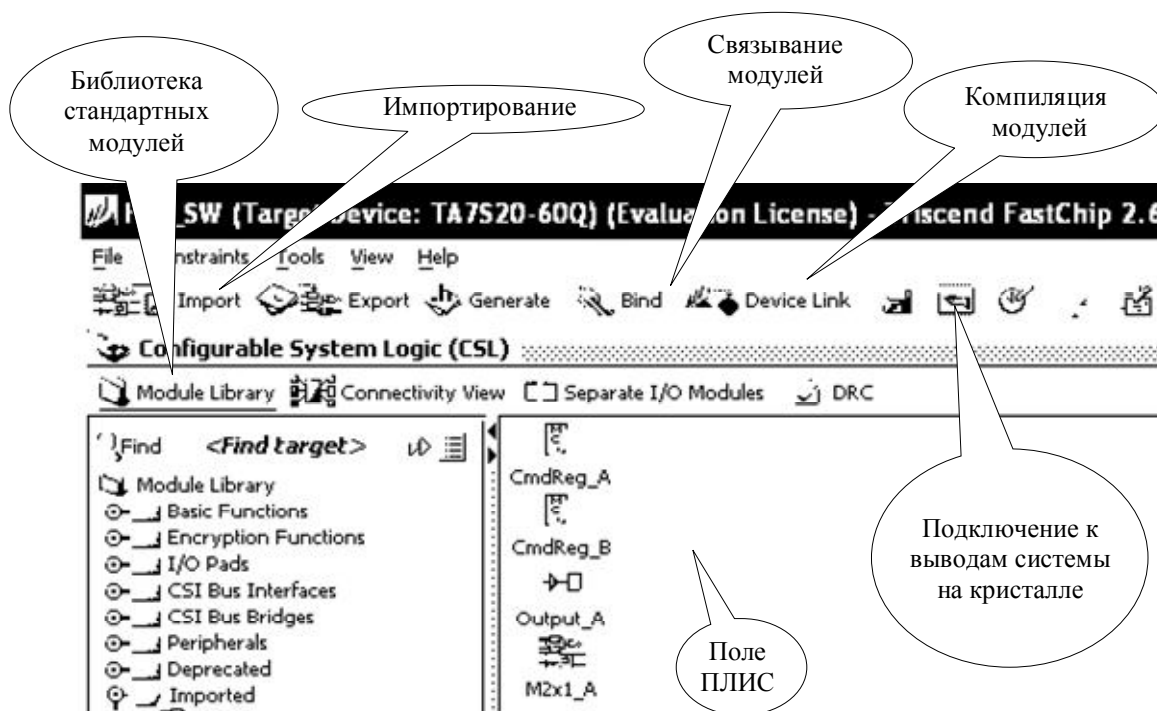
Библиотека стандартных модулей

Импортирование

Связывание модулей

Компиляция модулей

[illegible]_SW (Targe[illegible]evice: TA7S20-60Q) (Evalua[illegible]on License) - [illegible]iscend FastChip 2.6

File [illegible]nstraints Tools View Help

Import Export Generate Bind Device Link

Configurable System Logic (CSL)

Module Library Connectivity View Separate I/O Modules DRC

Find <Find target>

Module Library
Basic Functions
Encryption Functions
I/O Pads
CSI Bus Interfaces
CSI Bus Bridges
Peripherals
Deprecated
Imported

CmdReg_A
CmdReg_B
Output_A
M2x1_A

Подключение к выводам системы на кристалле

Поле ПЛИС